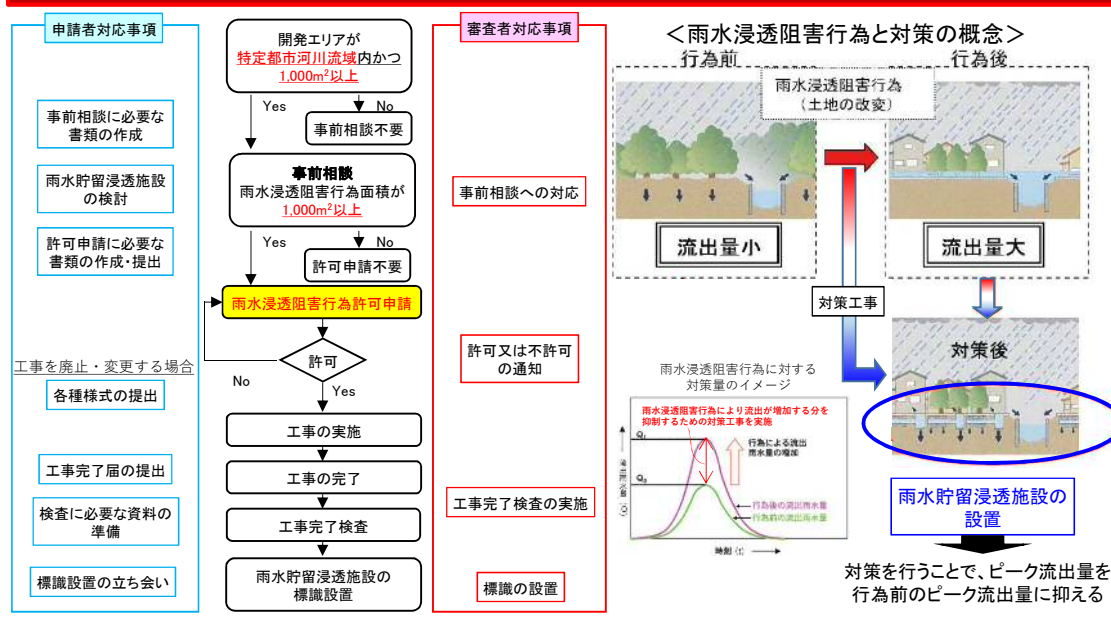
申請者対応事項

事前相談に必要な書類の作成

雨水貯留浸透施設の検討

許可申請に必要な書類の作成・提出

工事を廃止・変更する場合

各種様式の提出

工事完了届の提出

検査に必要な資料の準備

標識設置の立ち会い

開発エリアが特定都市河川流域内かつ1,000m²以上

Yes

No

事前相談不要

事前相談
雨水浸透阻害行為面積が1,000m²以上

Yes

No

許可申請不要

雨水浸透阻害行為許可申請

許可

No

Yes

工事の実施

工事の完了

工事完了検査

雨水貯留浸透施設の標識設置

審査者対応事項

事前相談への対応

許可又は不許可の通知

工事完了検査の実施

標識の設置

＜雨水浸透阻害行為と対策の概念＞

行為前

行為後

雨水浸透阻害行為（土地の改変）

流出量小

流出量大

対策工事

対策後

雨水浸透阻害行為に対する対策量のイメージ

雨水浸透阻害行為により流出が増加する分を抑制するための対策工事を実施

$Q_1$

$Q_0$

行為による流出雨水量の増加

行為後の流出雨水量

行為前の流出雨水量

時刻（t）

雨水貯留浸透施設の設置

対策を行うことで、ピーク流出量を行為前のピーク流出量に抑える